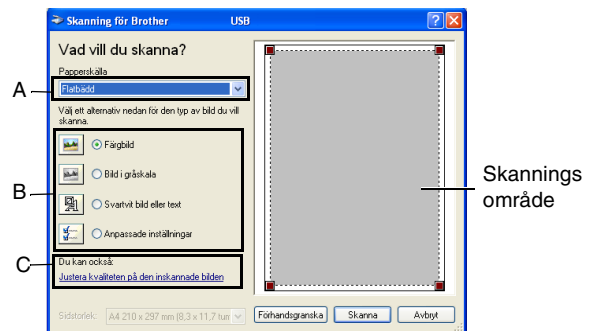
Skanning för Brother USB

Vad vill du skanna?

Papperskälla

Flatbädd

Välj ett alternativ nedan för den typ av bild du vill skanna.

Färgbild

Bild i gråskala

Svartvit bild eller text

Anpassade inställningar

Du kan också:

Justera kvaliteten på den inskannade bilden

Sidstorlek: A4 210 x 297 mm (8,3 x 11,7 tum)

Förhandsgranska

Skanna

Avbryt

A

B

C

Skannings område